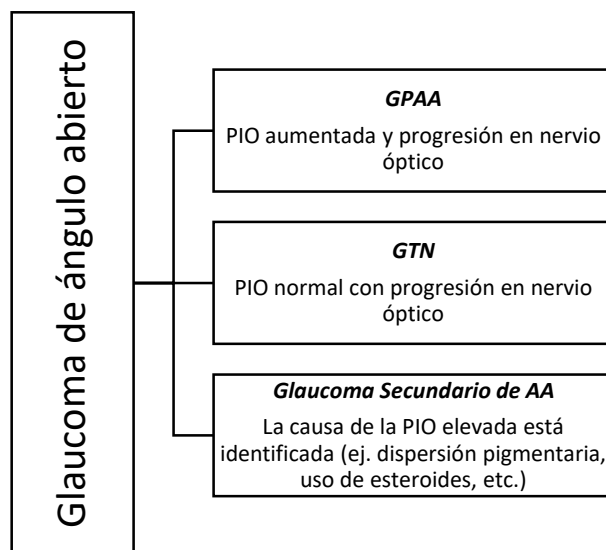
Glaucoma de ángulo abierto

GPAA
PIO aumentada y progresión en nervio óptico

GTN
PIO normal con progresión en nervio óptico

Glaucoma Secundario de AA
La causa de la PIO elevada está identificada (ej. dispersión pigmentaria, uso de esteroides, etc.)